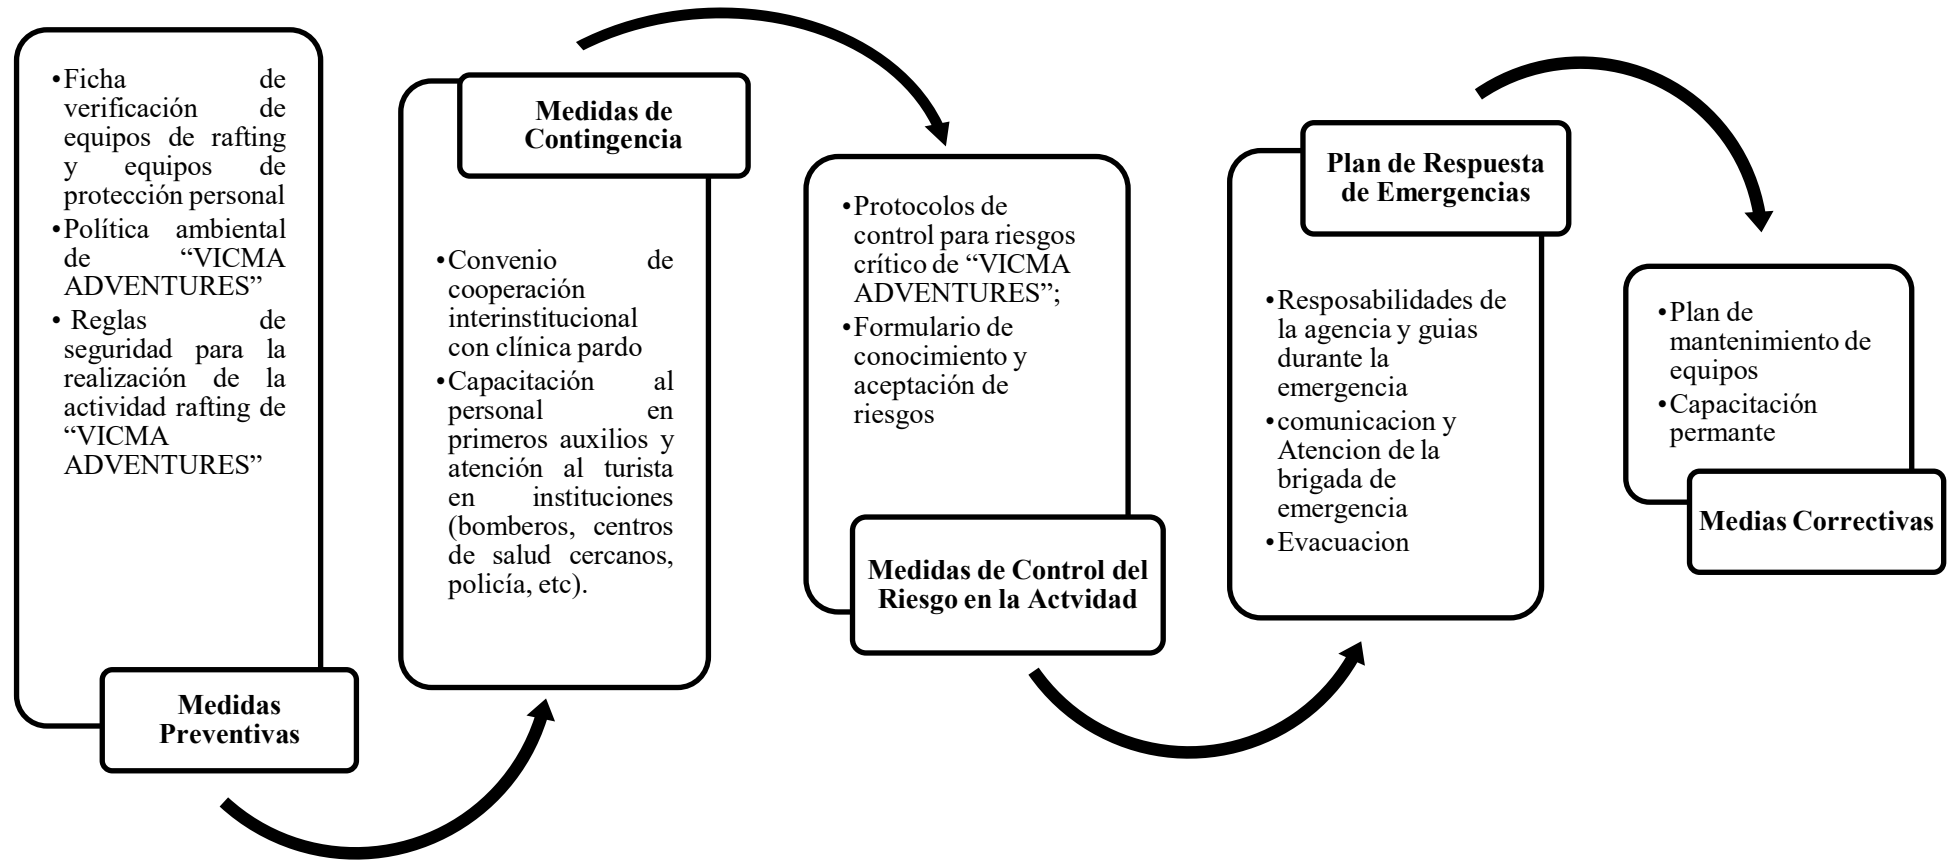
•Ficha de verificación de equipos de rafting y equipos de protección personal
•Política ambiental de "VICMA ADVENTURES"
• Reglas de seguridad para la realización de la actividad rafting de "VICMA ADVENTURES"

Medidas Preventivas

Medidas de Contingencia

•Convenio de cooperación interinstitucional con clínica pardo
•Capacitación al personal en primeros auxilios y atención al turista en instituciones (bomberos, centros de salud cercanos, policía, etc).

•Protocolos de control para riesgos crítico de "VICMA ADVENTURES";
•Formulario de conocimiento y aceptación de riesgos

Medidas de Control del Riesgo en la Actvidad

Plan de Respuesta de Emergencias

•Resposabilidades de la agencia y guias durante la emergencia
•comunicacion y Atencion de la brigada de emergencia
•Evacuacion

•Plan de mantenimiento de equipos
•Capacitación permante

Medias Correctivas